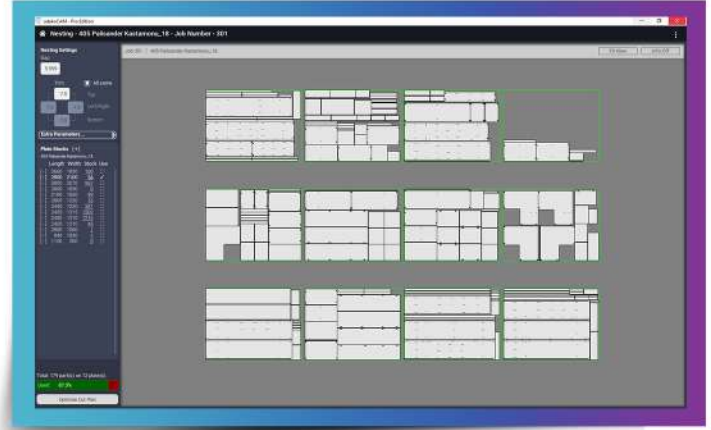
adeko CAM - Pro Edition

Nesting - 405 Perlamix Kastamonu_18 - Job Number : 301

Nesting Settings

Trim

Extra Parameters

Plate Stocks

Length Width Stock Use

Total : 179 part(s) on 12 plate(s)

Used : 80.3%

Optimize Cut Plan

Job 301 405 Perlamix Kastamonu_18